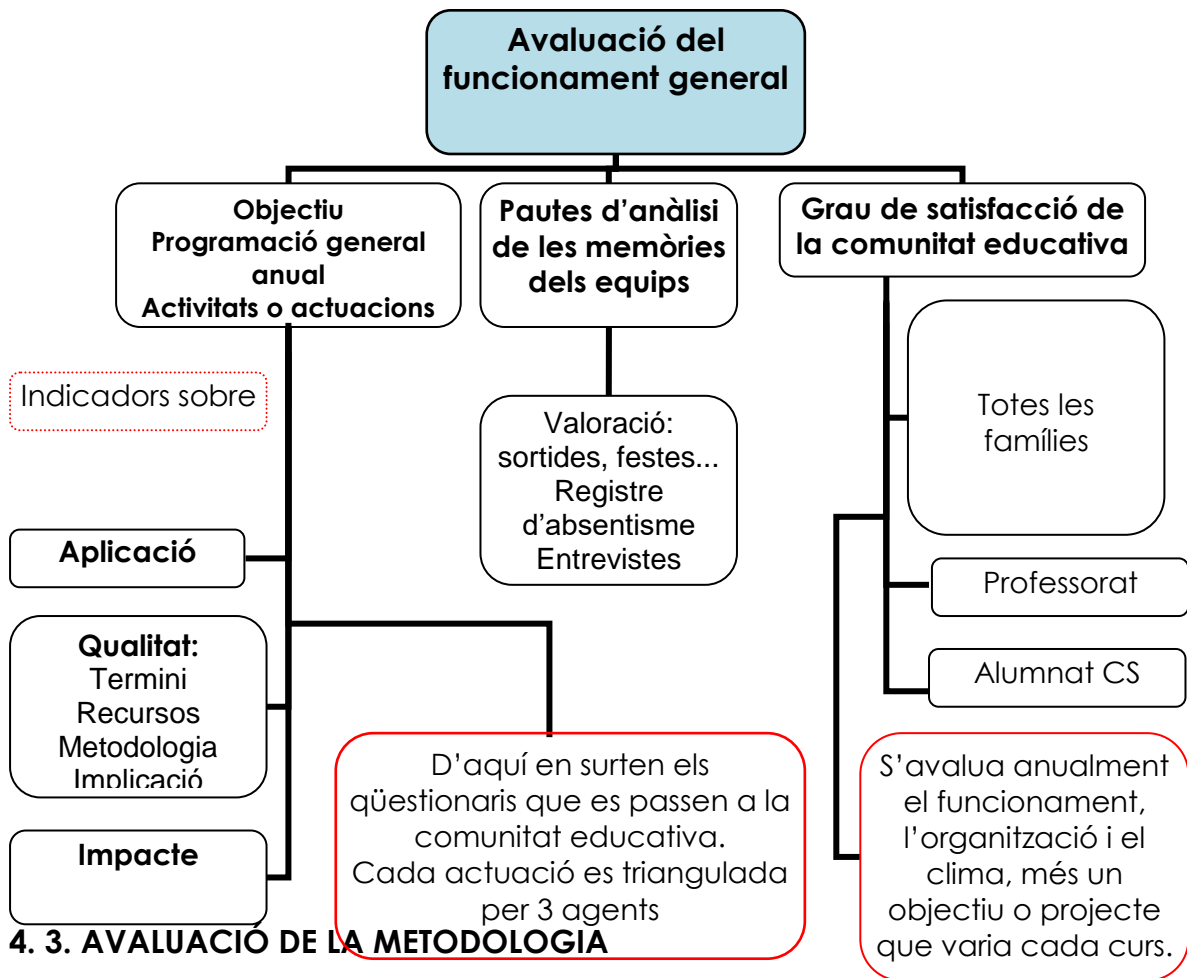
Avaluació del funcionament general

Objectiu
Programació general anual
Activitats o actuacions

Pautes d'anàlisi de les memòries dels equips

Grau de satisfacció de la comunitat educativa

Indicadors sobre

Valoració: sortides, festes...
Registre d'absentisme
Entrevistes

Totes les famílies

Aplicació

Professorat

Qualitat:
Termini
Recursos
Metodologia
Implicació

Alumnat CS

D'aquí en surten els qüestionaris que es passen a la comunitat educativa.
Cada actuació es triangulada per 3 agents

S'avalua anualment el funcionament, l'organització i el clima, més un objectiu o projecte que varia cada curs.

Impacte

4. 3. AVALUACIÓ DE LA METODOLOGIA